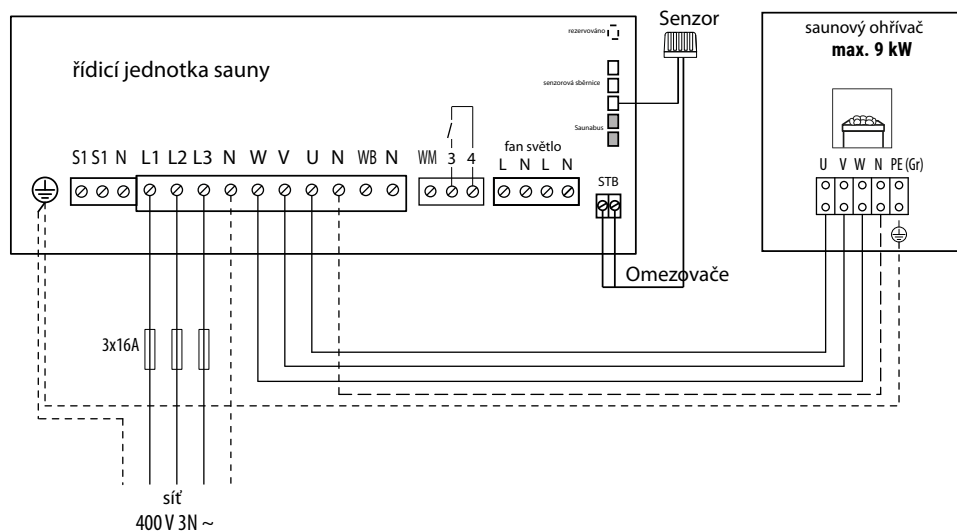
Senzor

saunový ohřívač
max. 9 kW

rezervováno

řídicí jednotka sauny

senzorová sběrnice

Saunabus

S1 S1 N L1 L2 L3 N W V U N WB N

WM 3 4

fan světlo
L N L N

STB

U V W N PE (Gr)

Omezovače

3x16A

síť
400 V 3N ~